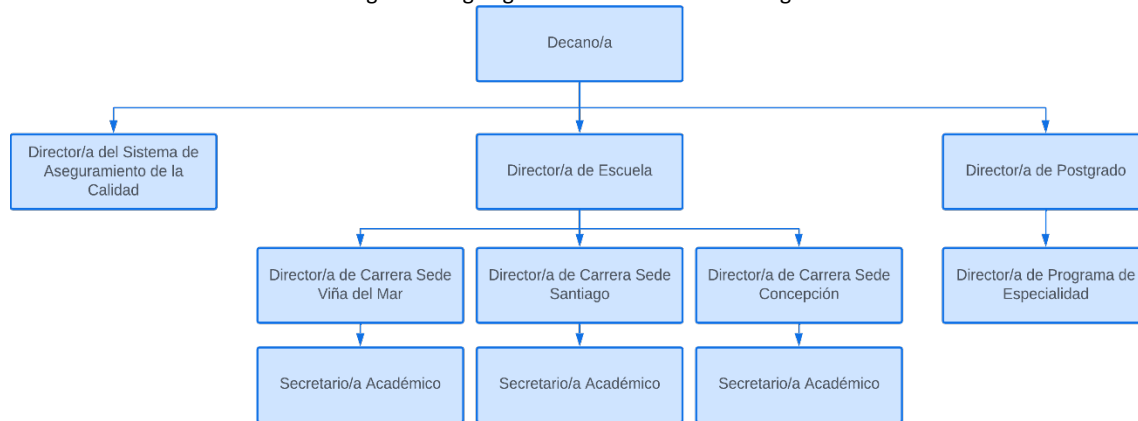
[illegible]

Decano/a

Director/a del Sistema de Aseguramiento de la Calidad

Director/a de Escuela

Director/a de Postgrado

Director/a de Carrera Sede Viña del Mar

Director/a de Carrera Sede Santiago

Director/a de Carrera Sede Concepción

Director/a de Programa de Especialidad

Secretario/a Académico

Secretario/a Académico

Secretario/a Académico